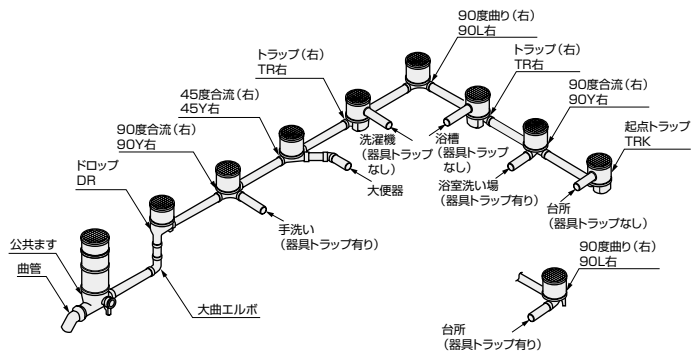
90度曲り（右）
90L右

トラップ（右）
TR右

トラップ（右）
TR右

45度合流（右）
45Y右

90度合流（右）
90Y右

90度合流（右）
90Y右

起点トラップ
TRK

ドロップ
DR

洗濯機
（器具トラップなし）

浴槽
（器具トラップなし）

大便器

浴室洗い場
（器具トラップ有り）

台所
（器具トラップなし）

手洗い
（器具トラップ有り）

公共ます

曲管

大曲エルボ

90度曲り（右）
90L右

台所
（器具トラップ有り）